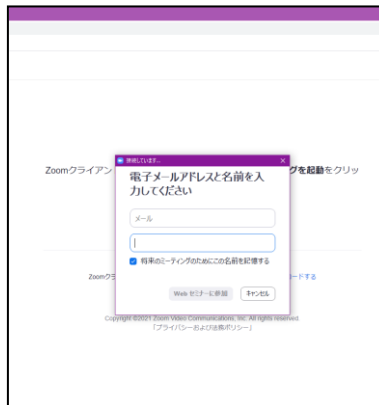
Zoomクライアン

ングを起動をクリッ

接続しています...

電子メールアドレスと名前を入力してください

メール

将来のミーティングのためにこの名前を記憶する

Web セミナーに参加

キャンセル

Zoomク

ードする

Copyright ©2021 Zoom Video Communications, Inc. All rights reserved.

「プライバシーおよび法務ポリシー」